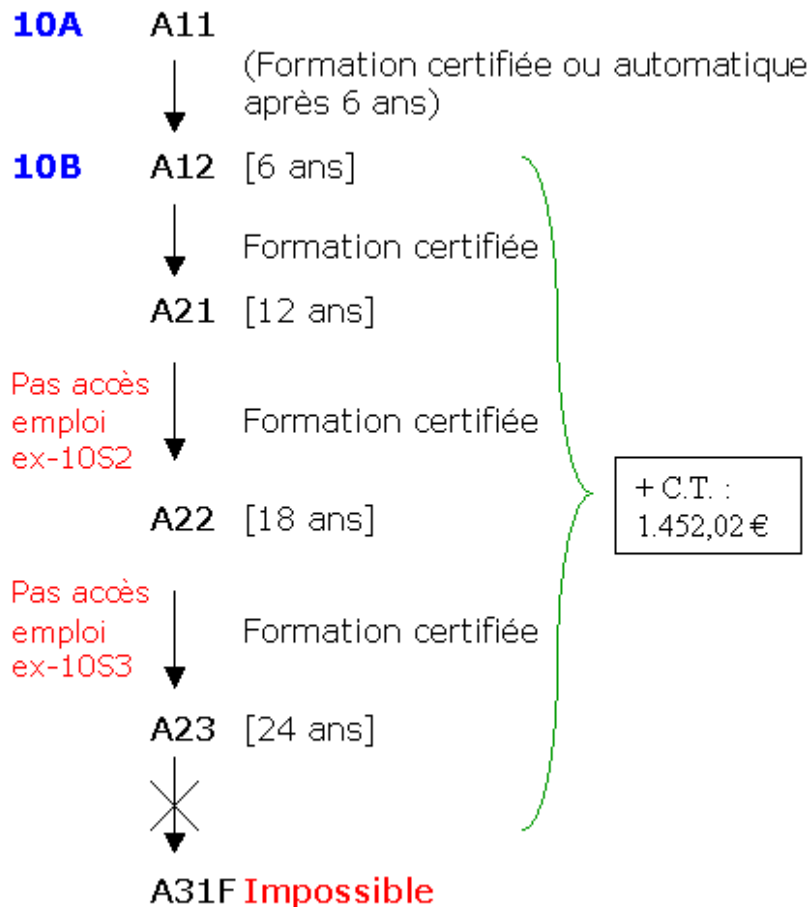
10A A11

(Formation certifiée ou automatique après 6 ans)

10B A12 [6 ans]

Formation certifiée

A21 [12 ans]

Pas accès emploi ex-10S2

Formation certifiée

A22 [18 ans]

Pas accès emploi ex-10S3

Formation certifiée

A23 [24 ans]

+ C.T. : 1.452,02 €

A31F Impossible